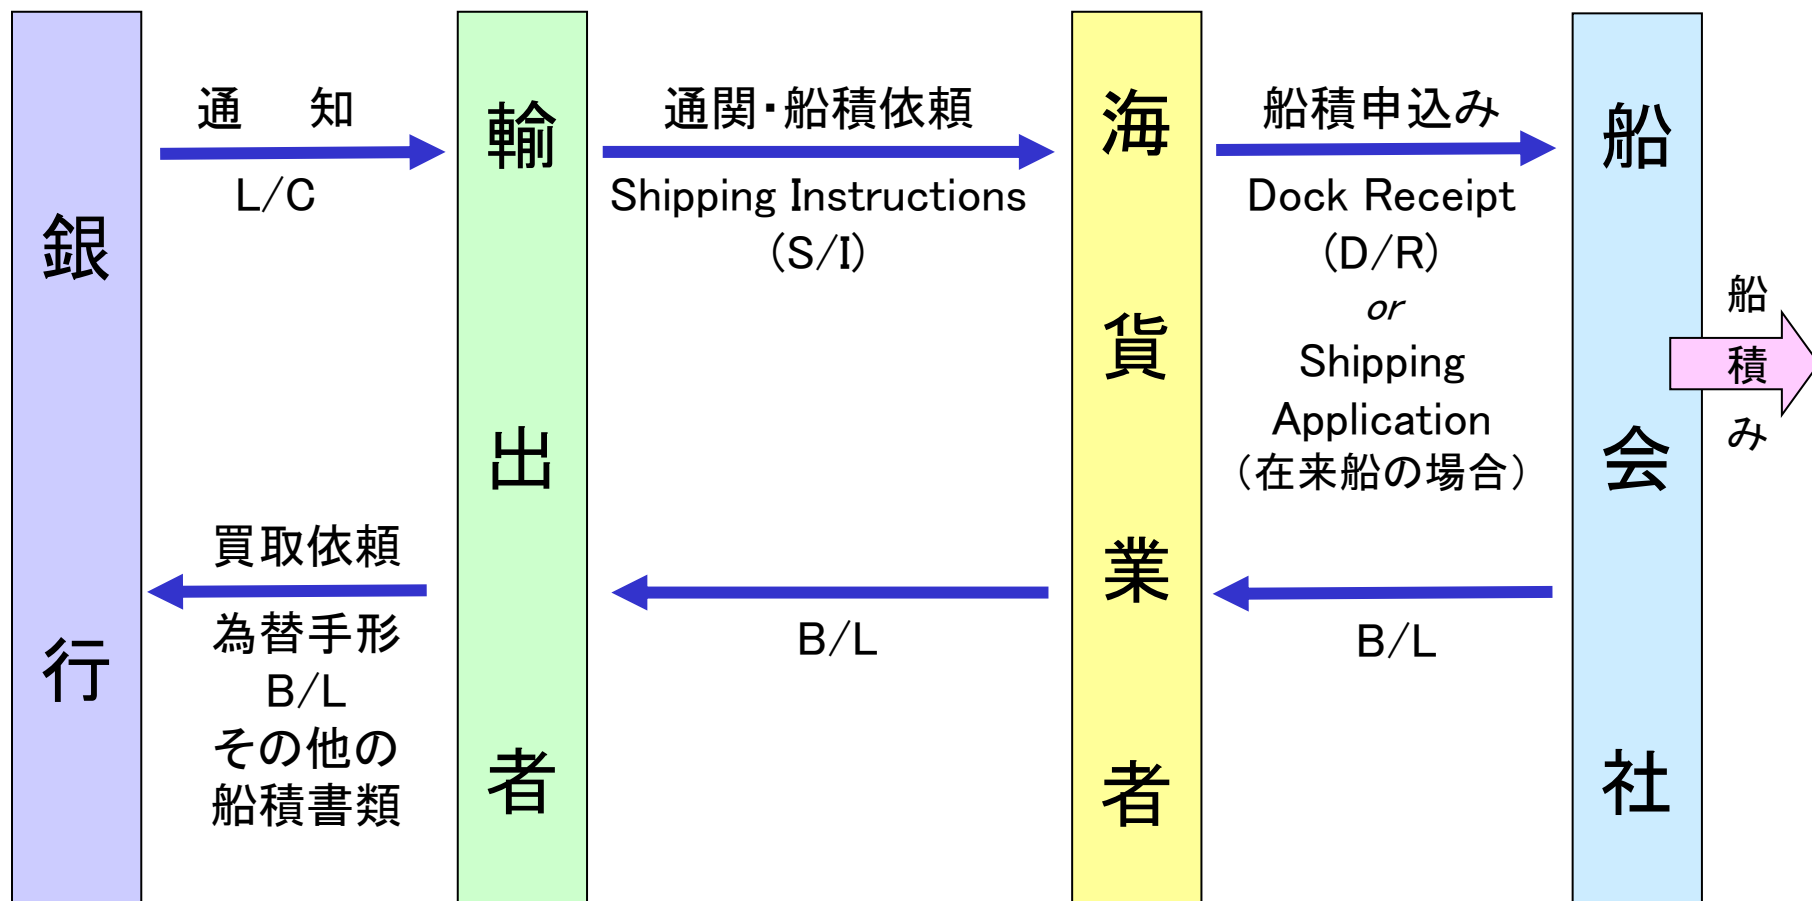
銀行

通　知
L/C

買取依頼
為替手形
B/L
その他の
船積書類

輸出者

通関・船積依頼
Shipping Instructions
(S/I)

B/L

海貨業者

船積申込み
Dock Receipt
(D/R)
or
Shipping
Application
(在来船の場合)

B/L

船会社

船
積
み